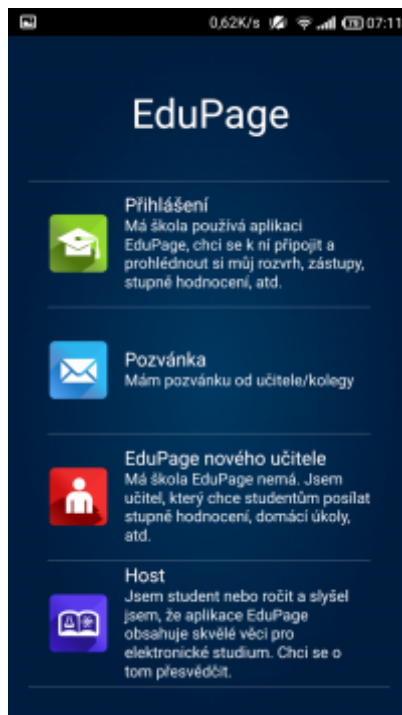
0,62K/s 07:11

EduPage

Přihlášení
Má škola používá aplikaci EduPage, chci se k ní připojit a prohlédnout si můj rozvrh, zástupy, stupné hodnocení, atd.

Pozvánka
Mám pozvánku od učitele/kolegy

EduPage nového učitele
Má škola EduPage nemá. Jsem učitel, který chce studentům posílat stupné hodnocení, domácí úkoly, atd.

Host
Jsem student nebo ročit a slyšel jsem, že aplikace EduPage obsahuje skvělé věci pro elektronické studium. Chci se o tom přesvědčit.